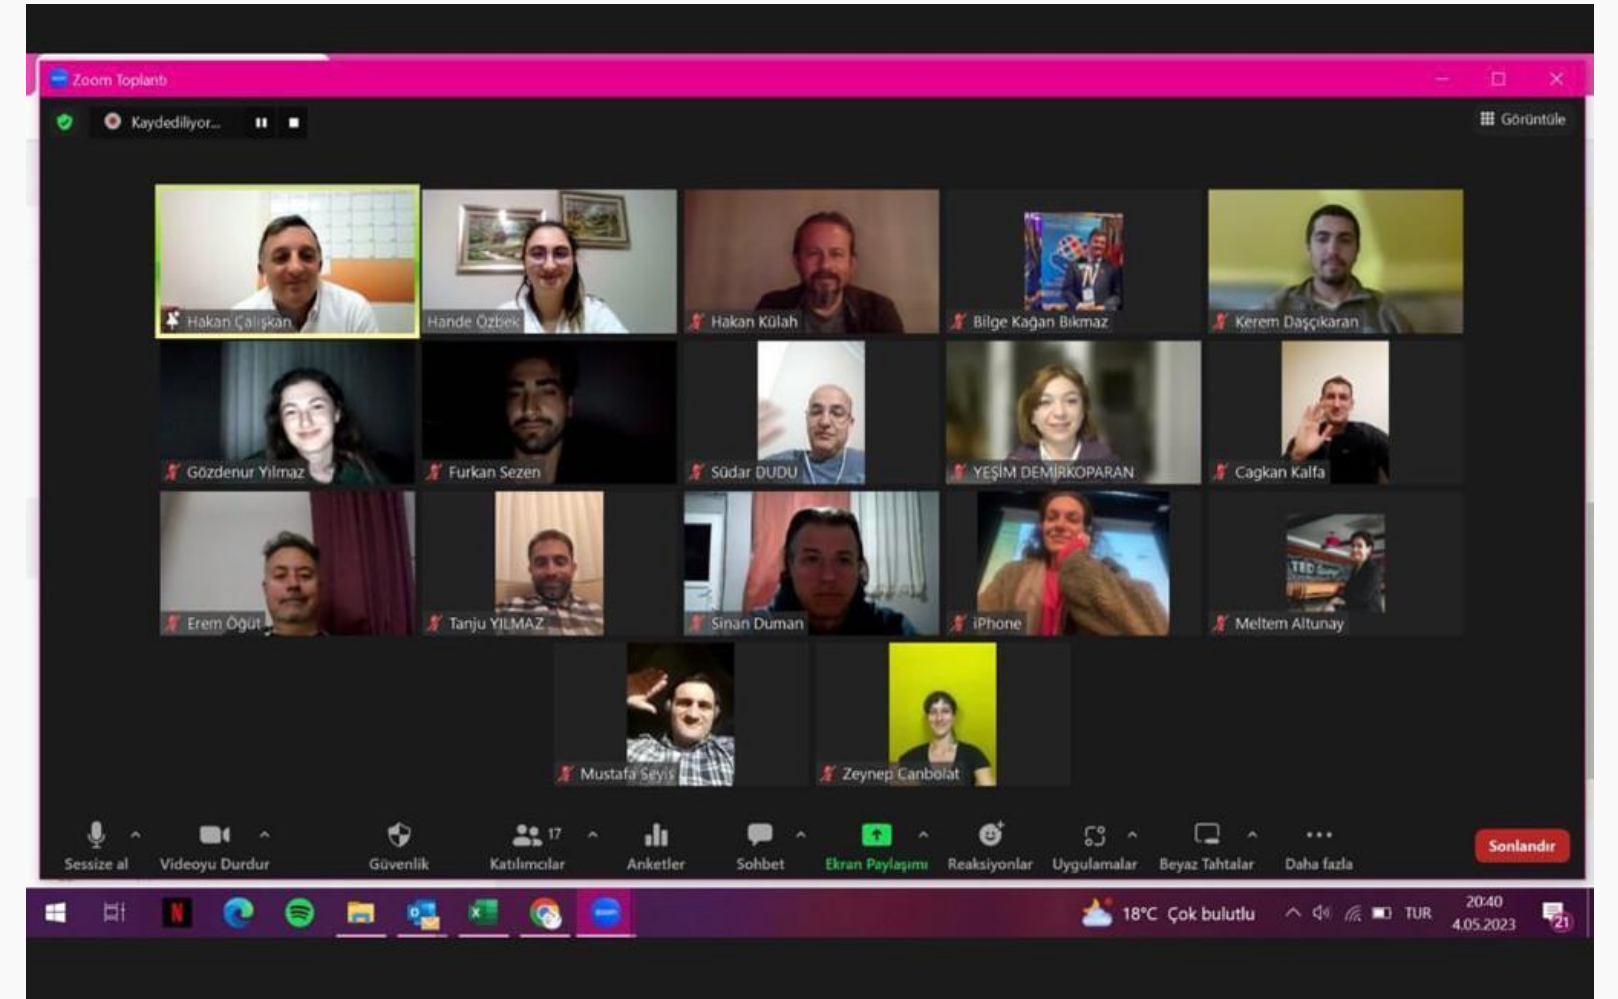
Zoom Toplantı

Kaydediliyor...

Görüntüle

Hakan Çalışkan
Hande Özbek
Hakan Külah
Bilge Kağan Bıkmaz
Kerem Daşçıkaran
Gözdenur Yılmaz
Furkan Sezen
Südar DUDU
YEŞİM DEMİRKOPARAN
Cagkan Kalfa
Erem Öğüt
Tanju YILMAZ
Sinan Duman
iPhone
Meltem Altunay
Mustafa Seyis
Zeynep Canbolat

Sessize al
Videoyu Durdur
Güvenlik
17
Katılımcılar
Anketler
Sohbet
Ekran Paylaşımı
Reaksiyonlar
Uygulamalar
Beyaz Tahtalar
Daha fazla
Sonlandır

18°C Çok bulutlu
TUR
20:40
4.05.2023
21